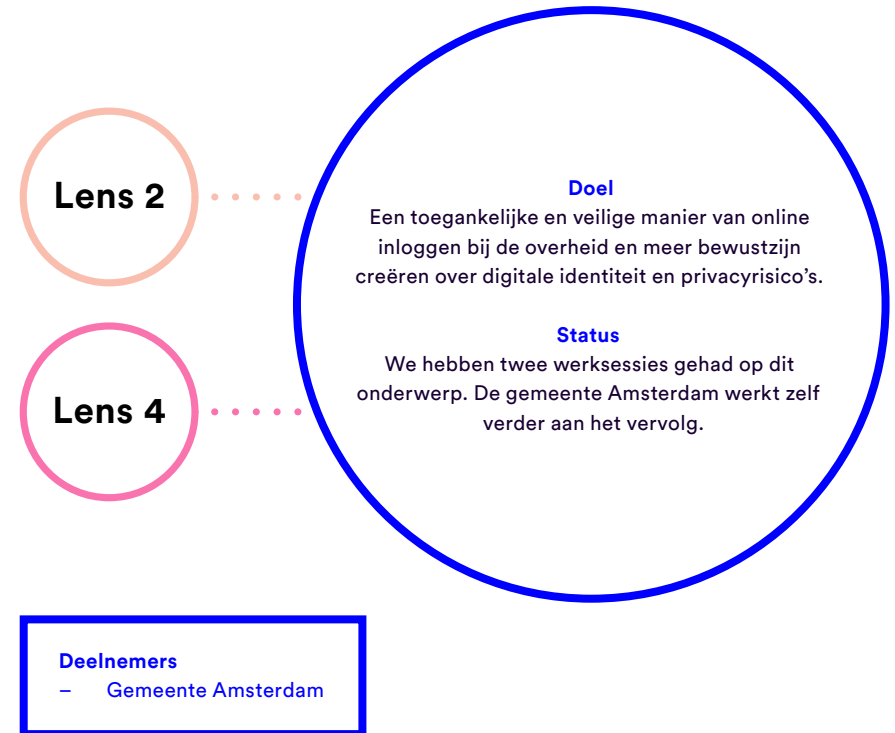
Lens 2

Lens 4

Doel
Een toegankelijke en veilige manier van online inloggen bij de overheid en meer bewustzijn creëren over digitale identiteit en privacyrisico's.

Status
We hebben twee werksessies gehad op dit onderwerp. De gemeente Amsterdam werkt zelf verder aan het vervolg.

Deelnemers
– Gemeente Amsterdam